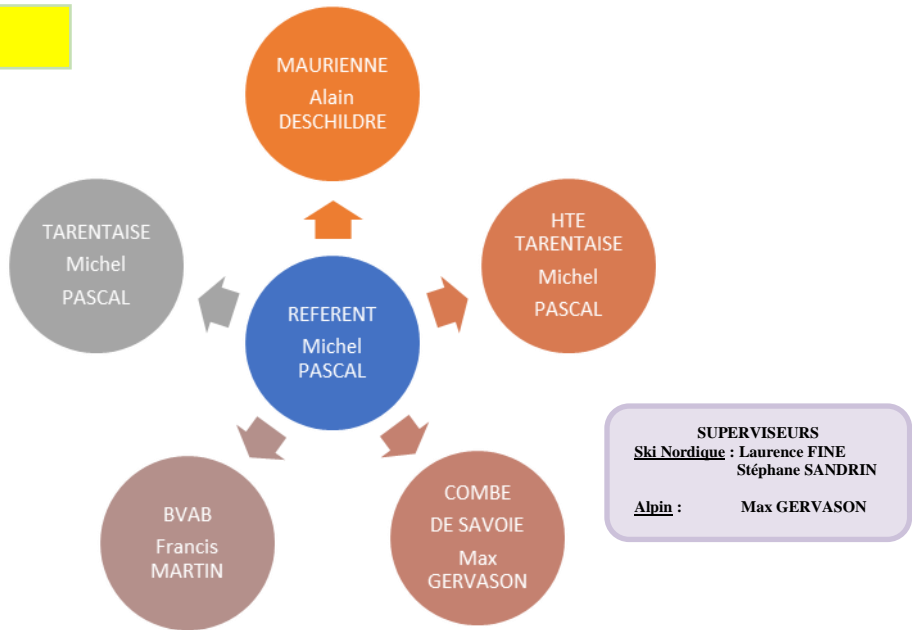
MAURIENNE
Alain
DESCHILDRE

TARENTAISE
Michel
PASCAL

HTE
TARENTAISE
Michel
PASCAL

REFERENT
Michel
PASCAL

SUPERVISEURS
Ski Nordique : Laurence FINE
Stéphane SANDRIN

Alpin : Max GERVASON

BVAB
Francis
MARTIN

COMBE
DE SAVOIE
Max
GERVASON